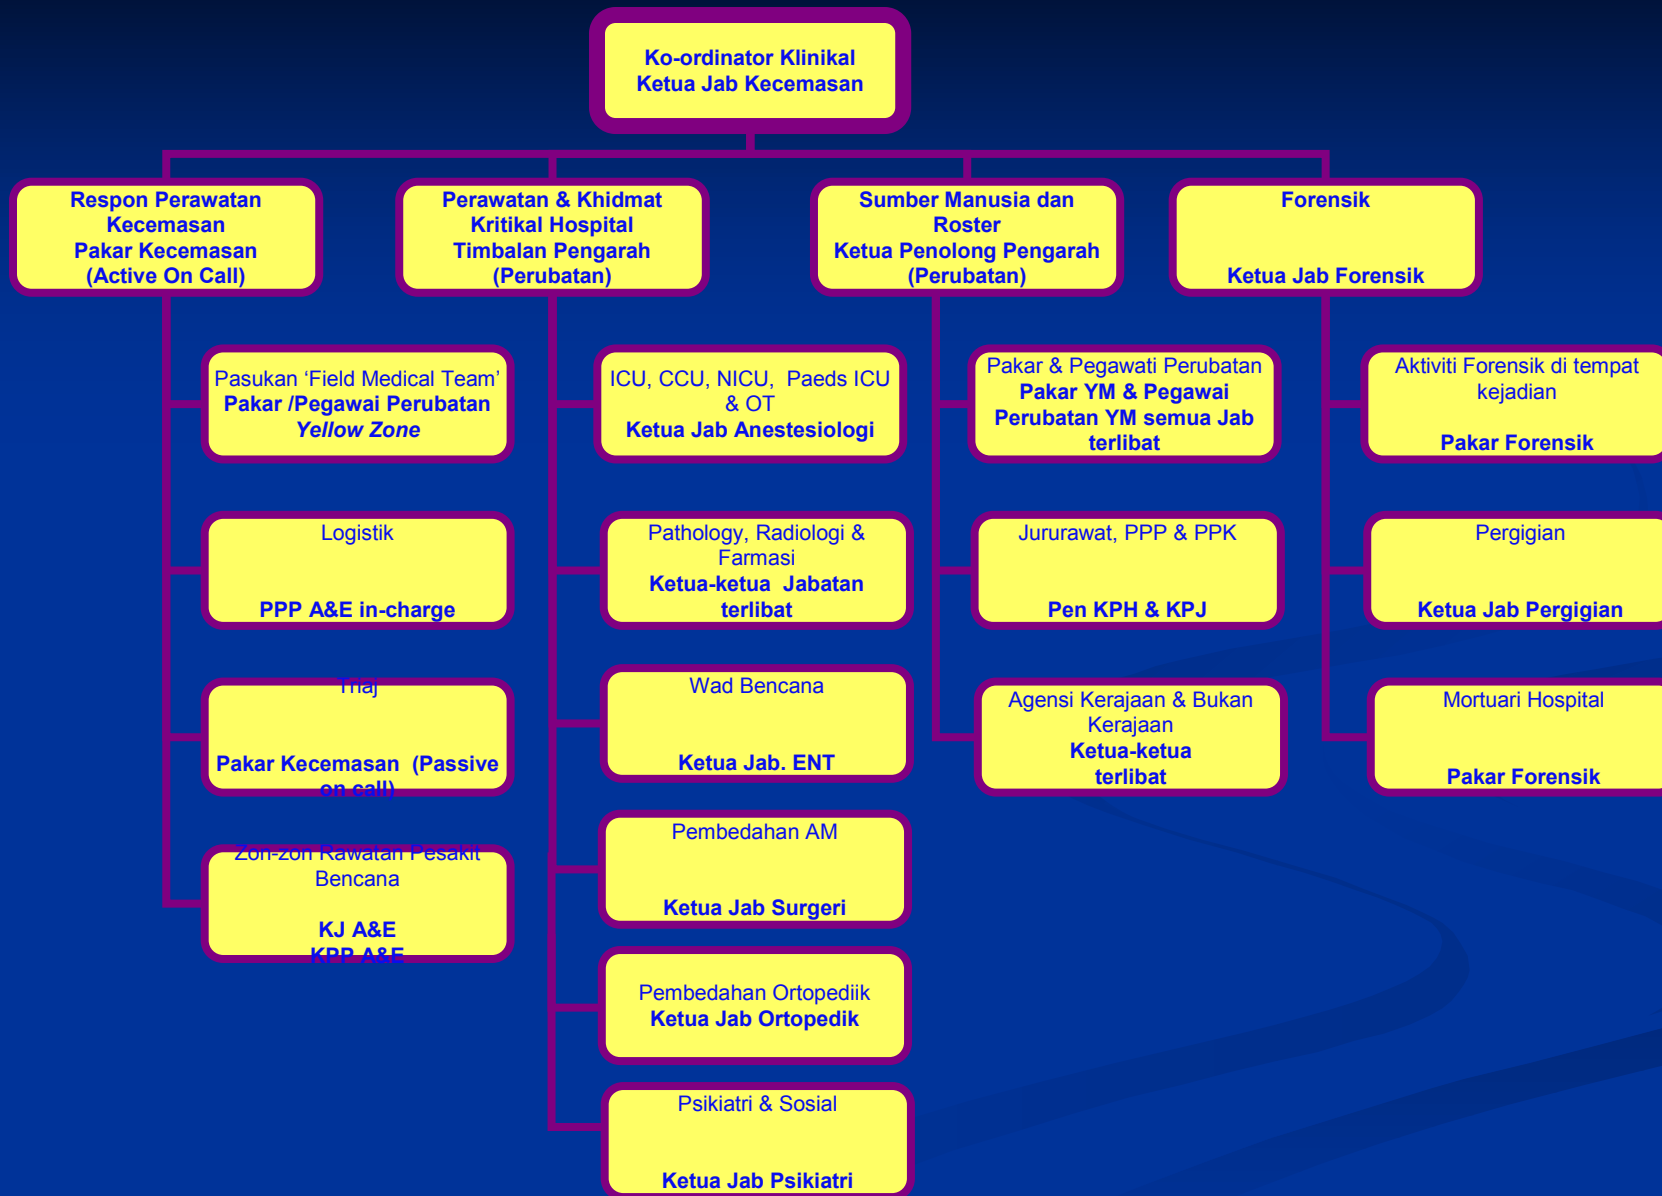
Ko-ordinator Klinikal
Ketua Jab Kecemasan

Respon Perawatan Kecemasan
Pakar Kecemasan
(Active On Call)

Pasukan 'Field Medical Team'
Pakar /Pegawai Perubatan
Yellow Zone

Logistik
PPP A&E in-charge

Triaj
Pakar Kecemasan (Passive on call)

Zon-zon Rawatan Pesakit Bencana
KJ A&E
KPP A&E

Perawatan & Khidmat Kritikal Hospital
Timbalan Pengarah (Perubatan)

ICU, CCU, NICU, Paeds ICU & OT
Ketua Jab Anestesiologi

Pathology, Radiologi & Farmasi
Ketua-ketua Jabatan terlibat

Wad Bencana
Ketua Jab. ENT

Pembedahan AM
Ketua Jab Surgeri

Pembedahan Ortopediik
Ketua Jab Ortopedik

Psikiatri & Sosial
Ketua Jab Psikiatri

Sumber Manusia dan Roster
Ketua Penolong Pengarah (Perubatan)

Pakar & Pegawati Perubatan
Pakar YM & Pegawai Perubatan YM semua Jab terlibat

Jururawat, PPP & PPK
Pen KPH & KPJ

Agensi Kerajaan & Bukan Kerajaan
Ketua-ketua terlibat

Forensik
Ketua Jab Forensik

Aktiviti Forensik di tempat kejadian
Pakar Forensik

Pergigian
Ketua Jab Pergigian

Mortuari Hospital
Pakar Forensik